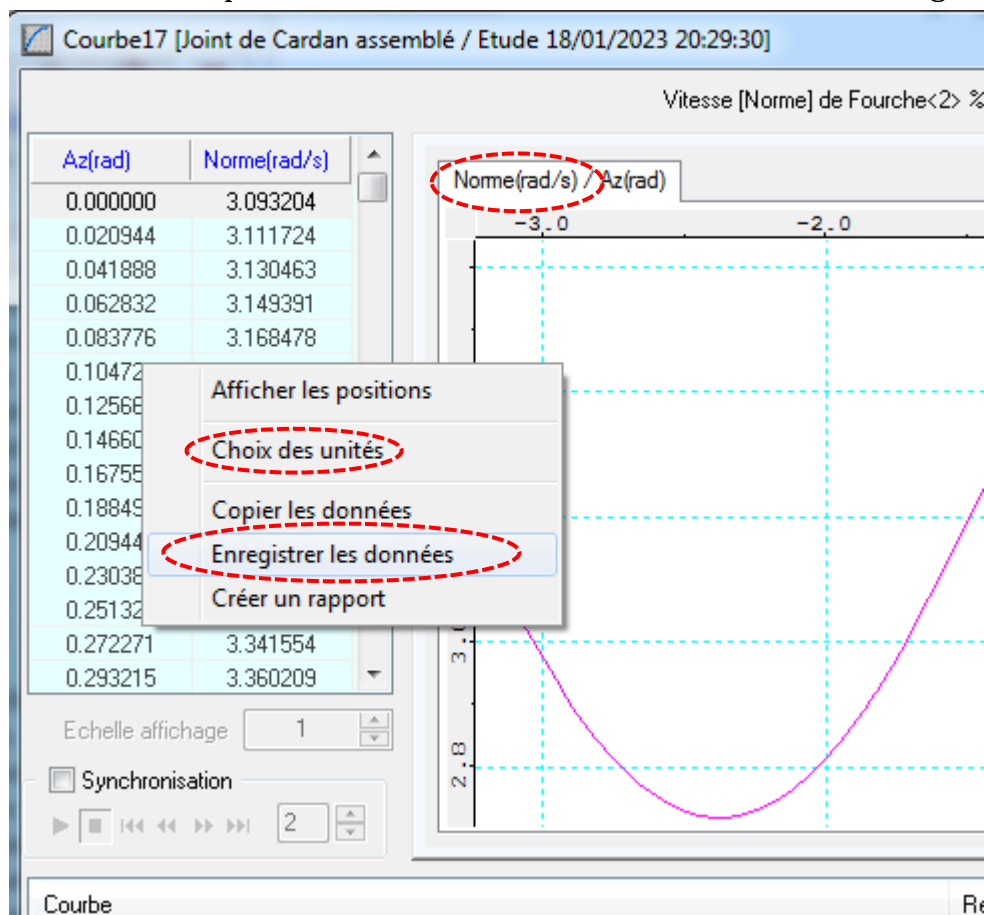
Courbe17 [Joint de Cardan assemblé / Etude 18/01/2023 20:29:30]

Vitesse [Norme] de Fourche<2> %

| Az(rad) | Norme(rad/s) |
|---|---|
| 0.000000 | 3.093204 |
| 0.020944 | 3.111724 |
| 0.041888 | 3.130463 |
| 0.062832 | 3.149391 |
| 0.083776 | 3.168478 |
| 0.10472 | |
| 0.12566 | |
| 0.14660 | |
| 0.16755 | |
| 0.18849 | |
| 0.20944 | |
| 0.23038 | |
| 0.25132 | |
| 0.272271 | 3.341554 |
| 0.293215 | 3.360209 |

Afficher les positions
Choix des unités
Copier les données
Enregistrer les données
Créer un rapport

Norme(rad/s) / Az(rad)

-3.0
-2.0
3.0
2.8

Echelle affichage 1

Synchronisation

2

Courbe

Re